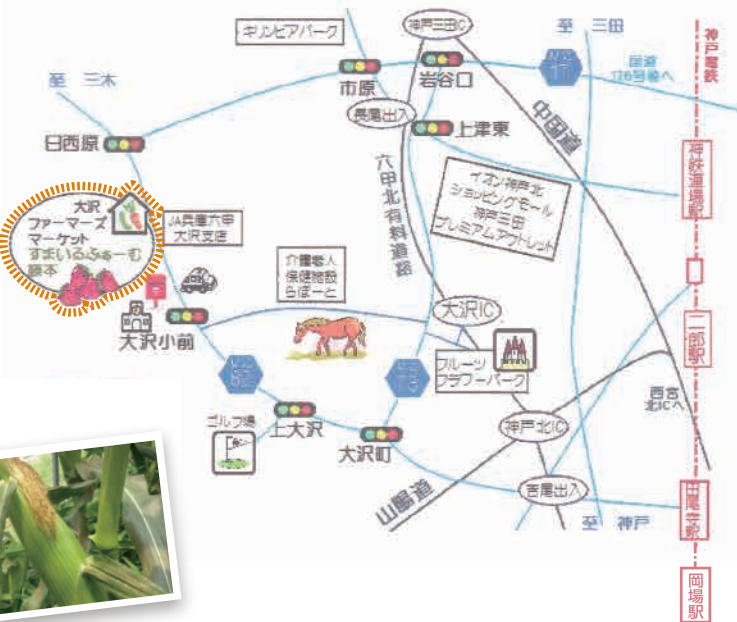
キリンビアパーク

神戸三田IC

至 三田

神戸電鉄

至 三木

市原

岩谷口

国道176号線へ

長尾出入

上津東

中国道

日西原

六甲北有料道路

イオン神戸北ショッピングモール
神戸三田プレミアムアウトレット

神鉄道場駅

大沢
ファーマーズマーケット
すまいるふぁーむ
藍本

JA兵庫六甲
大沢支店

介護老人保健施設
らぽーと

大沢IC

二郎駅

大沢小前

フルーツフラワーパーク

西宮北ICへ

ゴルフ場

上大沢

大沢町

神戸北IC

山陽道

吉尾出入

田尾寺駅

至 神戸

岡場駅